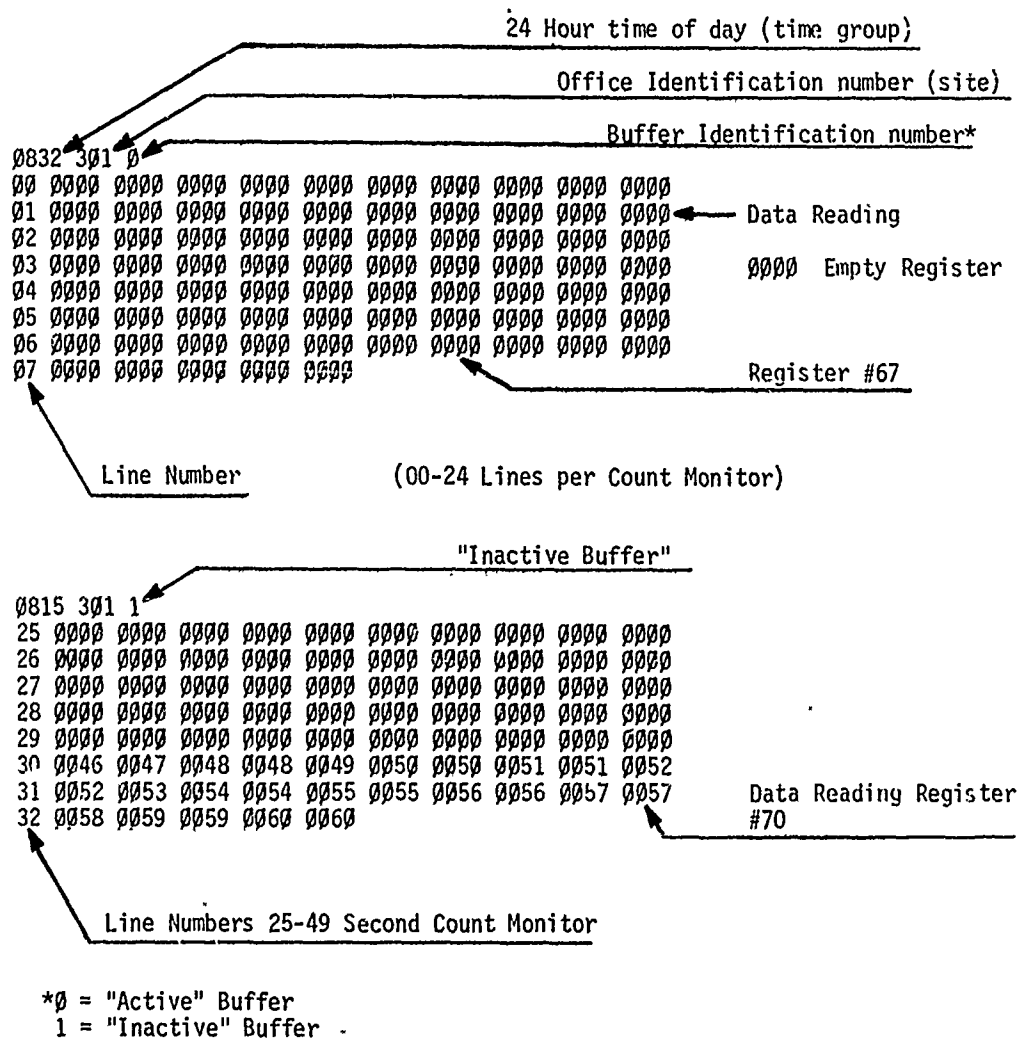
24 Hour time of day (time group)

Office Identification number (site)

Buffer Identification number*

Ø832 3Ø1 Ø
ØØ ØØØØ ØØØØ ØØØØ ØØØØ ØØØØ ØØØØ ØØØØ ØØØØ ØØØØ ØØØØ
Ø1 ØØØØ ØØØØ ØØØØ ØØØØ ØØØØ ØØØØ ØØØØ ØØØØ ØØØØ ØØØØ
Ø2 ØØØØ ØØØØ ØØØØ ØØØØ ØØØØ ØØØØ ØØØØ ØØØØ ØØØØ ØØØØ
Ø3 ØØØØ ØØØØ ØØØØ ØØØØ ØØØØ ØØØØ ØØØØ ØØØØ ØØØØ ØØØØ
Ø4 ØØØØ ØØØØ ØØØØ ØØØØ ØØØØ ØØØØ ØØØØ ØØØØ ØØØØ ØØØØ
Ø5 ØØØØ ØØØØ ØØØØ ØØØØ ØØØØ ØØØØ ØØØØ ØØØØ ØØØØ ØØØØ
Ø6 ØØØØ ØØØØ ØØØØ ØØØØ ØØØØ ØØØØ ØØØØ ØØØØ ØØØØ ØØØØ
Ø7 ØØØØ ØØØØ ØØØØ ØØØØ ØØØØ

Data Reading

ØØØØ Empty Register

Register #67

Line Number

(00-24 Lines per Count Monitor)

"Inactive Buffer"

Ø815 3Ø1 1
25 ØØØØ ØØØØ ØØØØ ØØØØ ØØØØ ØØØØ ØØØØ ØØØØ ØØØØ ØØØØ
26 ØØØØ ØØØØ ØØØØ ØØØØ ØØØØ ØØØØ ØØØØ ØØØØ ØØØØ ØØØØ
27 ØØØØ ØØØØ ØØØØ ØØØØ ØØØØ ØØØØ ØØØØ ØØØØ ØØØØ ØØØØ
28 ØØØØ ØØØØ ØØØØ ØØØØ ØØØØ ØØØØ ØØØØ ØØØØ ØØØØ ØØØØ
29 ØØØØ ØØØØ ØØØØ ØØØØ ØØØØ ØØØØ ØØØØ ØØØØ ØØØØ ØØØØ
30 ØØ46 ØØ47 ØØ48 ØØ48 ØØ49 ØØ5Ø ØØ5Ø ØØ51 ØØ51 ØØ52
31 ØØ52 ØØ53 ØØ54 ØØ54 ØØ55 ØØ55 ØØ56 ØØ56 ØØ57 ØØ57
32 ØØ58 ØØ59 ØØ59 ØØ6Ø ØØ6Ø

Data Reading Register #70

Line Numbers 25-49 Second Count Monitor

*Ø = "Active" Buffer
1 = "Inactive" Buffer